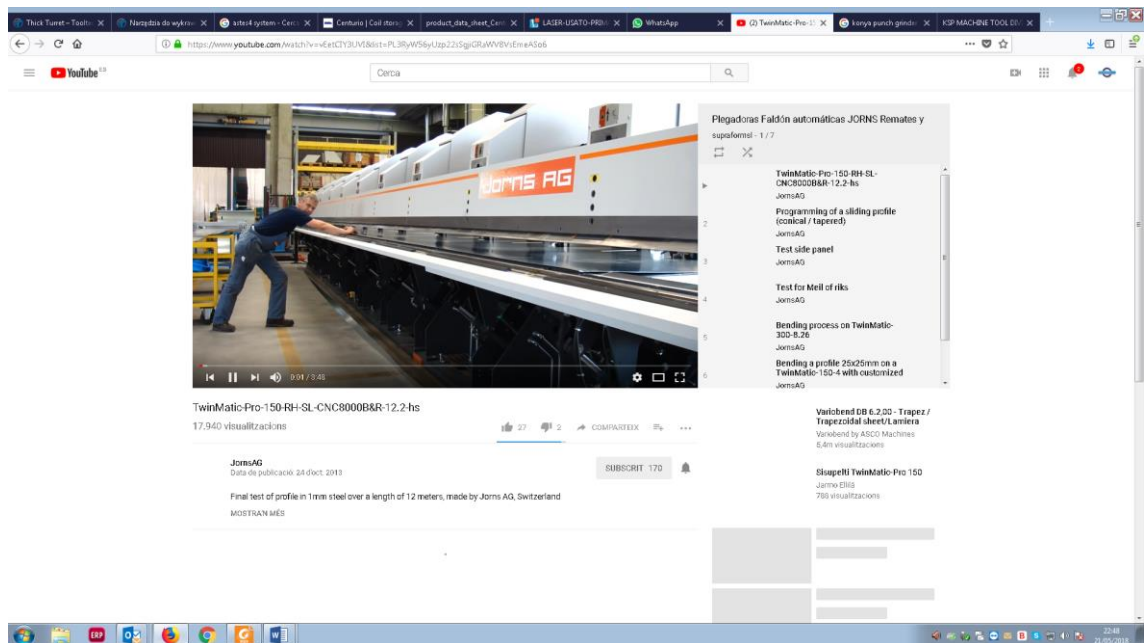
Thick Turret – Toolin ✕ | Narzędzia do wykraw ✕ | aites4 system - Cerca ✕ | Centurio | Coil storag ✕ | product_data_sheet_Cent ✕ | LASER-USATO-PRIMA ✕ | WhatsApp ✕ | (2) TwinMatic-Pro-15 ✕ | konya punch grinder ✕ | KSP MACHINE TOOL DIV ✕

https://www.youtube.com/watch?v=vEetCIY3UVI&list=PL3RyW56yUzp22iSgjGRaWV8VsEmeASo6

YouTube ES

Cerca

Jorns AG

0:01 / 3:48

Plegadoras Faldón automáticas JORNS Remates y

supraformsl - 1 / 7

TwinMatic-Pro-150-RH-SL-CNC8000B&R-12.2-hs
JornsAG

2 Programming of a sliding profile (conical / tapered)
JornsAG

3 Test side panel
JornsAG

4 Test for Meil of riks
JornsAG

5 Bending process on TwinMatic-300-8.26
JornsAG

6 Bending a profile 25x25mm on a TwinMatic-150-4 with customized
JornsAG

TwinMatic-Pro-150-RH-SL-CNC8000B&R-12.2-hs

17.940 visualitzacions

27 2 COMPARTEIX

JornsAG
Data de publicació: 24 d'oct. 2013

SUBSCRIU 170

Final test of profile in 1mm steel over a length of 12 meters, made by Jorns AG, Switzerland

MOSTRA'N MÉS

Variobend DB 6.2.00 - Trapez / Trapezoidal sheet/Lamiera
Variobend by ASCO Machines
6,4m visualitzacions

Sisupelti TwinMatic-Pro 150
Janne Elliä
788 visualitzacions

ERP

22:48
21/05/2018